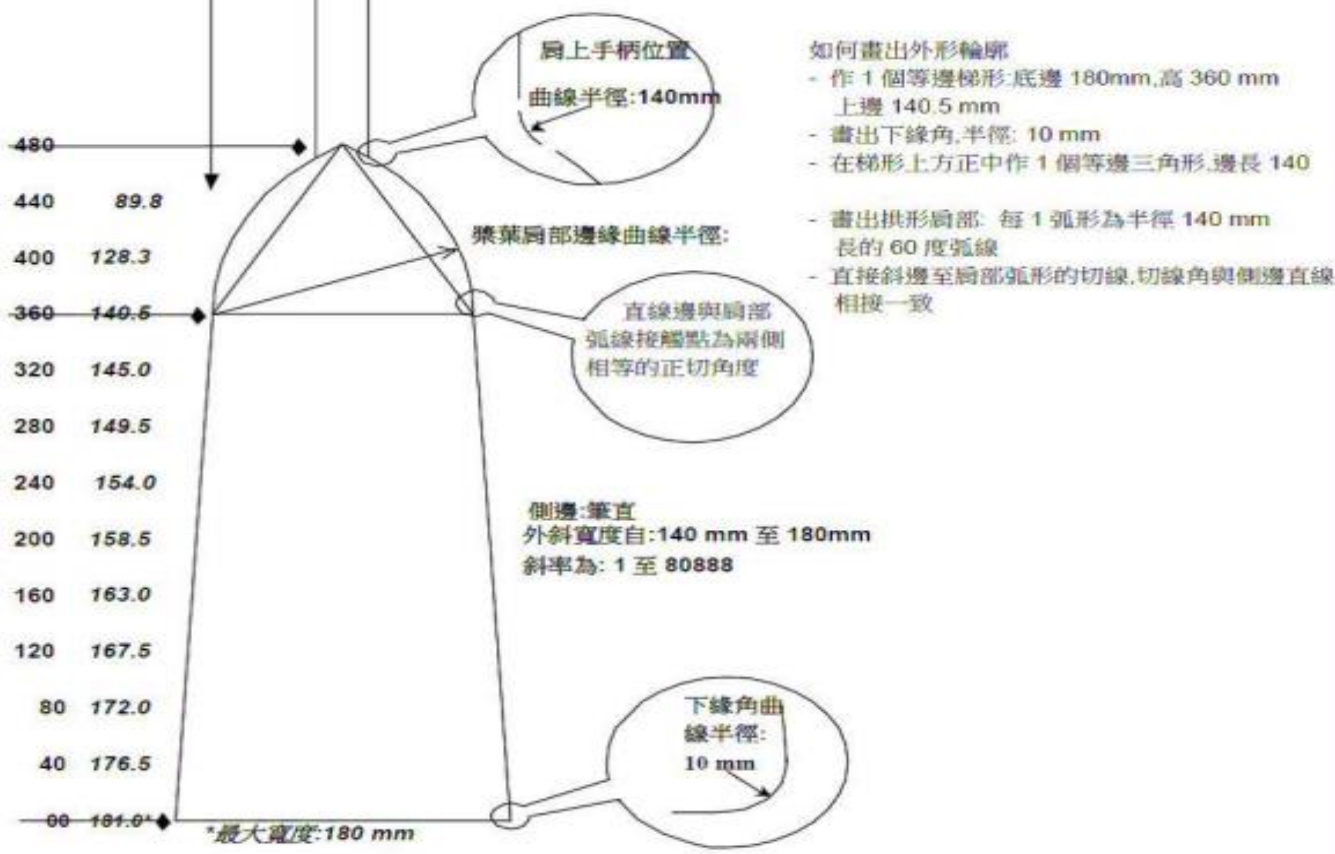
肩上手柄位置

曲線半徑:140mm

如何畫出外形輪廓
- 作 1 個等邊梯形:底邊 180mm,高 360 mm 上邊 140.5 mm
- 畫出下緣角,半徑: 10 mm
- 在梯形上方正中作 1 個等邊三角形,邊長 140

- 畫出拱形肩部: 每 1 弧形為半徑 140 mm 長的 60 度弧線
- 直接斜邊至肩部弧形的切線,切線角與側邊直線相接一致

槳葉肩部邊緣曲線半徑:

直線邊與肩部弧線接觸點為兩側相等的正切角度

480
440 89.8
400 128.3
360 140.5
320 145.0
280 149.5
240 154.0
200 158.5
160 163.0
120 167.5
80 172.0
40 176.5
00 181.0*

側邊:筆直
外斜寬度自:140 mm 至 180mm
斜率為: 1 至 80888

下緣角曲線半徑:
10 mm

*最大寬度:180 mm